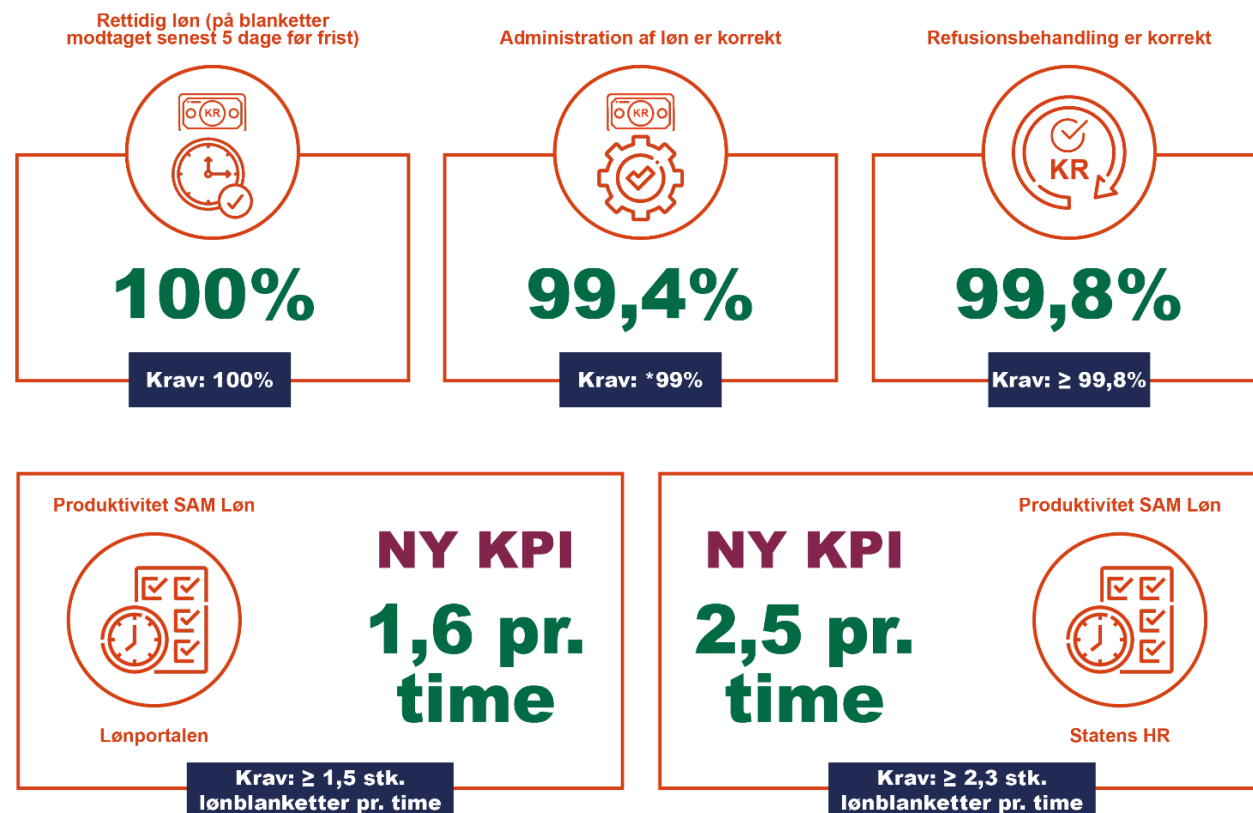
Rettidig løn (på blanketter modtaget senest 5 dage før frist)

KR

100%

Krav: 100%

Administration af løn er korrekt

KR

99,4%

Krav: *99%

Refusionsbehandling er korrekt

KR

99,8%

Krav: ≥ 99,8%

Produktivitet SAM Løn

Lønportalen

NY KPI

1,6 pr. time

Krav: ≥ 1,5 stk. lønblanketter pr. time

NY KPI

2,5 pr. time

Produktivitet SAM Løn

Statens HR

Krav: ≥ 2,3 stk. lønblanketter pr. time